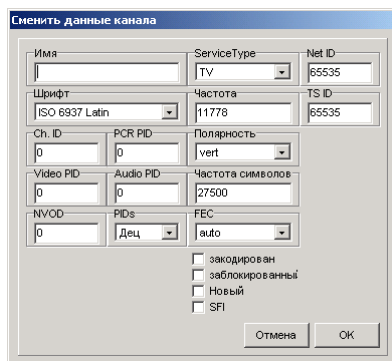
Сменить данные канала

Имя

ServiceType
TV

Net ID
65535

Шрифт
ISO 6937 Latin

Частота
11778

TS ID
65535

Ch. ID
0

PCR PID
0

Полярность
vert

Video PID
0

Audio PID
0

Частота символов
27500

NVOD
0

PIDs
Дец

FEC
auto

закодирован
заблокированный
Новый
SFI

Отмена
OK